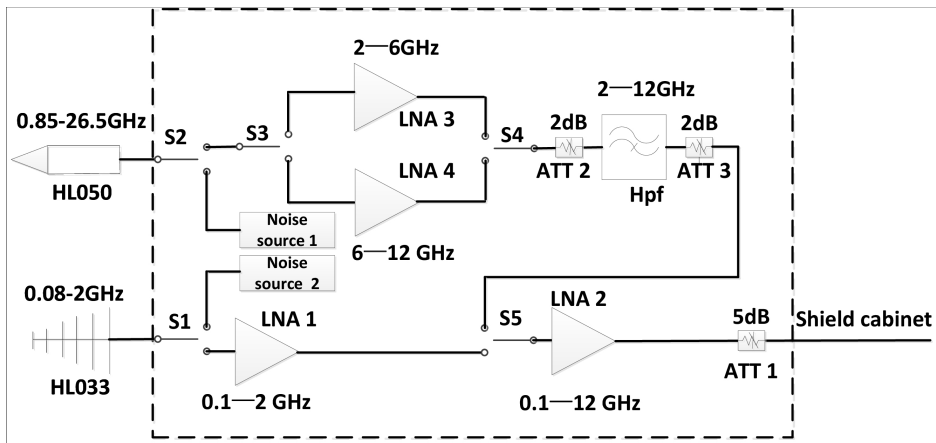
0.85-26.5GHz

HL050

S2

S3

2—6GHz

LNA 3

LNA 4

6—12 GHz

S4

2dB

ATT 2

2—12GHz

Hpf

2dB

ATT 3

Noise source 1

Noise source 2

0.08-2GHz

HL033

S1

LNA 1

0.1—2 GHz

S5

LNA 2

0.1—12 GHz

5dB

ATT 1

Shield cabinet